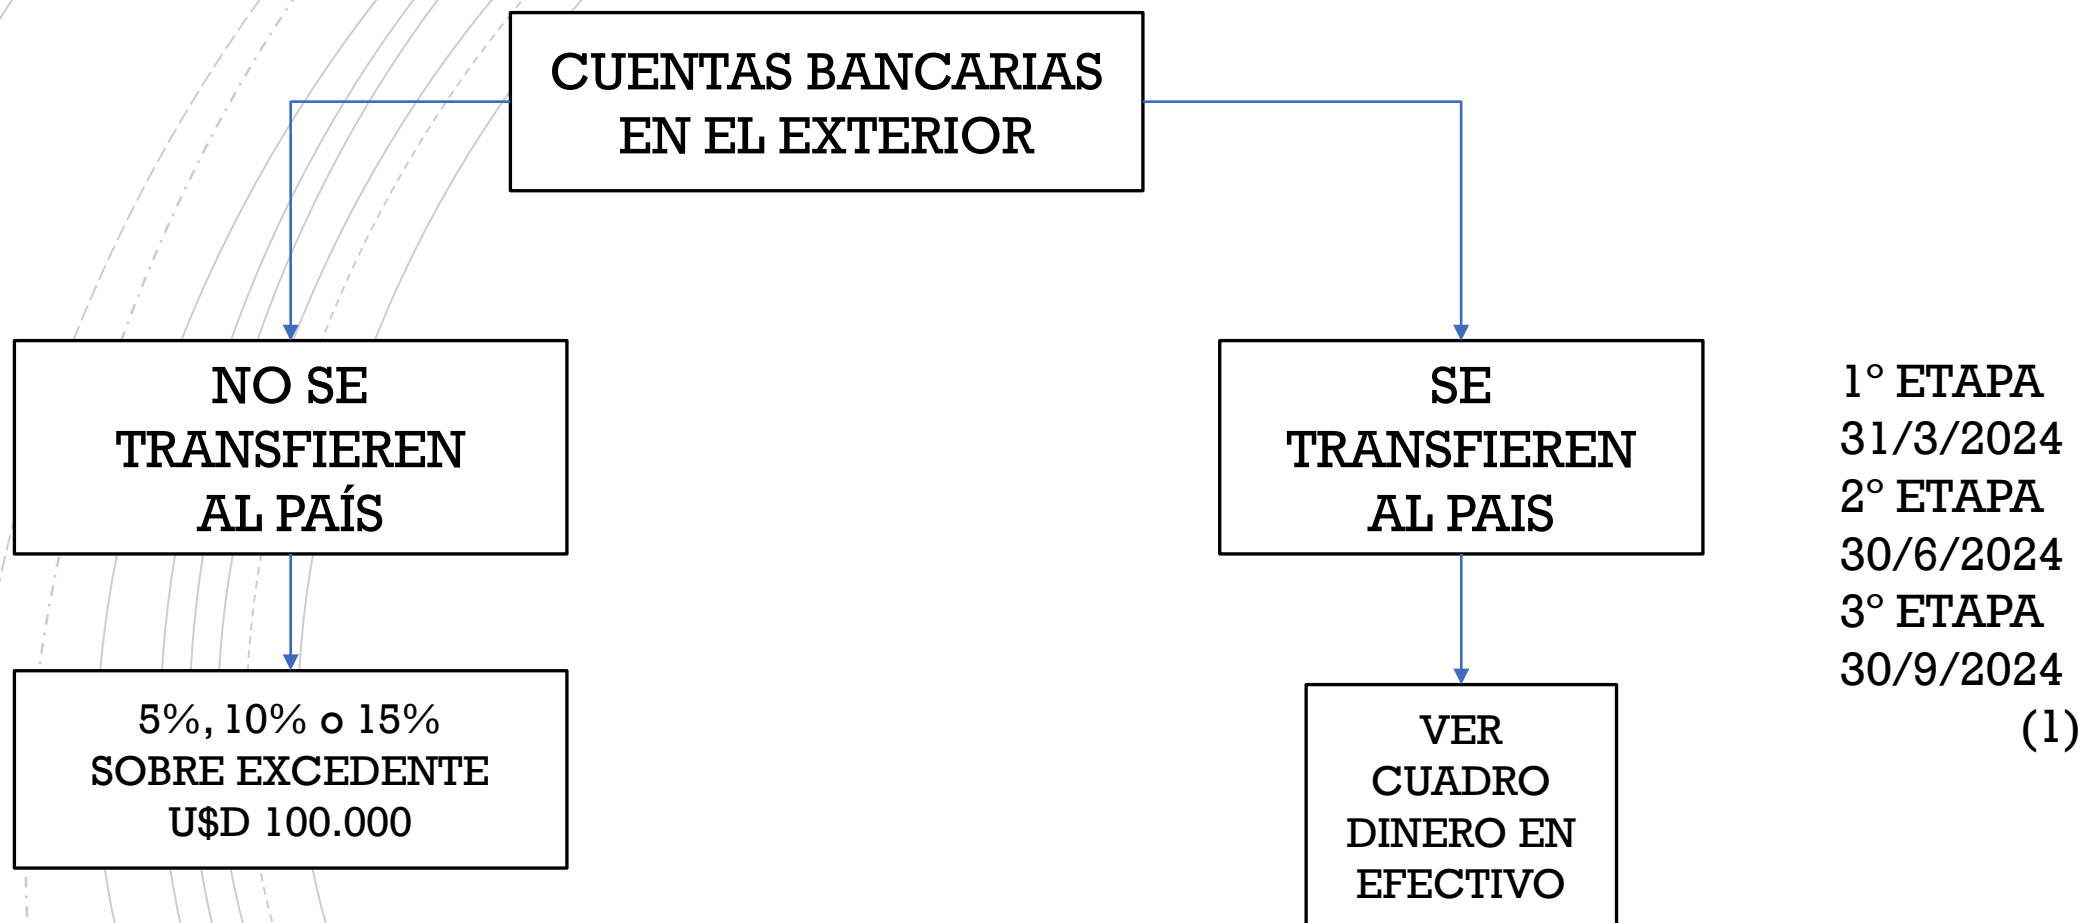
CUENTAS BANCARIAS EN EL EXTERIOR

NO SE TRANSFIEREN AL PAÍS

5%, 10% o 15% SOBRE EXCEDENTE U$D 100.000

SE TRANSFIEREN AL PAIS

VER CUADRO DINERO EN EFECTIVO

1° ETAPA
31/3/2024
2° ETAPA
30/6/2024
3° ETAPA
30/9/2024
(1)